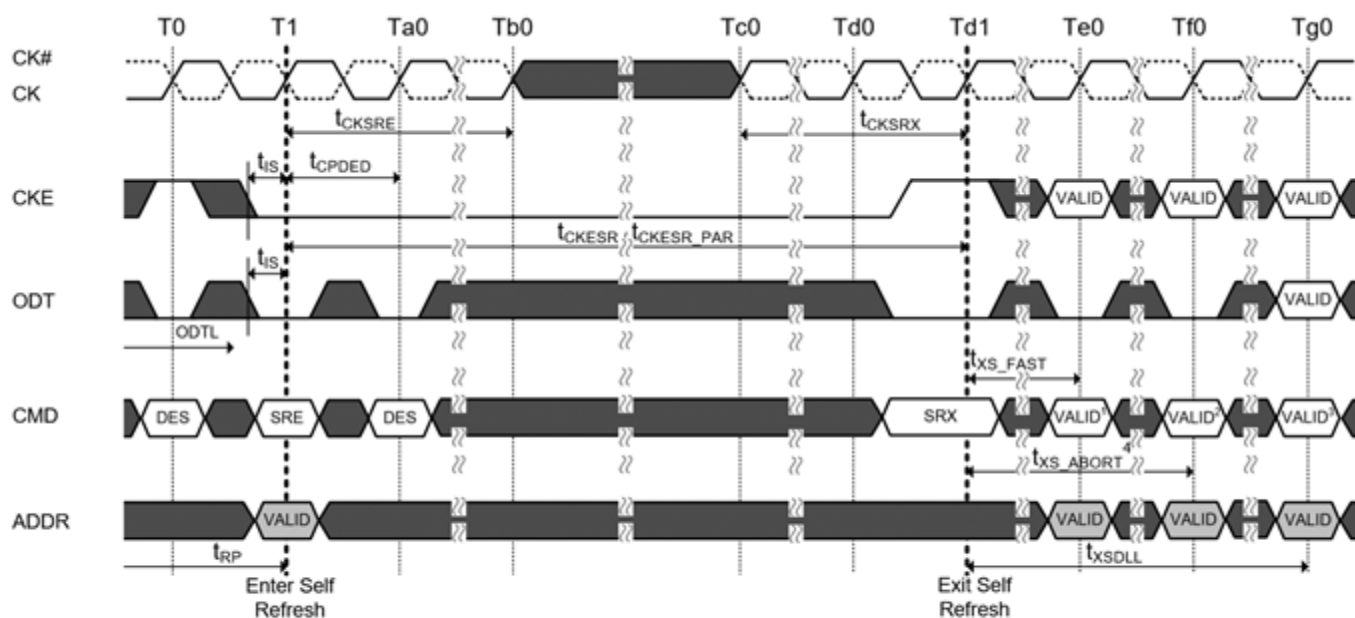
T0 T1 Ta0 Tb0 Tc0 Td0 Td1 Te0 Tf0 Tg0

CK#
CK

$t_{CKSRE}$
$t_{CKSRX}$

$t_{IS}$
$t_{CPDED}$

CKE

VALID VALID VALID

$t_{CKESR}$/$t_{CKESR\_PAR}$

$t_{IS}$

ODT

VALID

ODTL

$t_{XS\_FAST}$

CMD

DES SRE DES SRX VALID$^1$ VALID$^2$ VALID$^3$

$t_{XS\_ABORT}$$^4$

ADDR

VALID VALID VALID VALID

$t_{RP}$
$t_{XSDLL}$

Enter Self Refresh

Exit Self Refresh